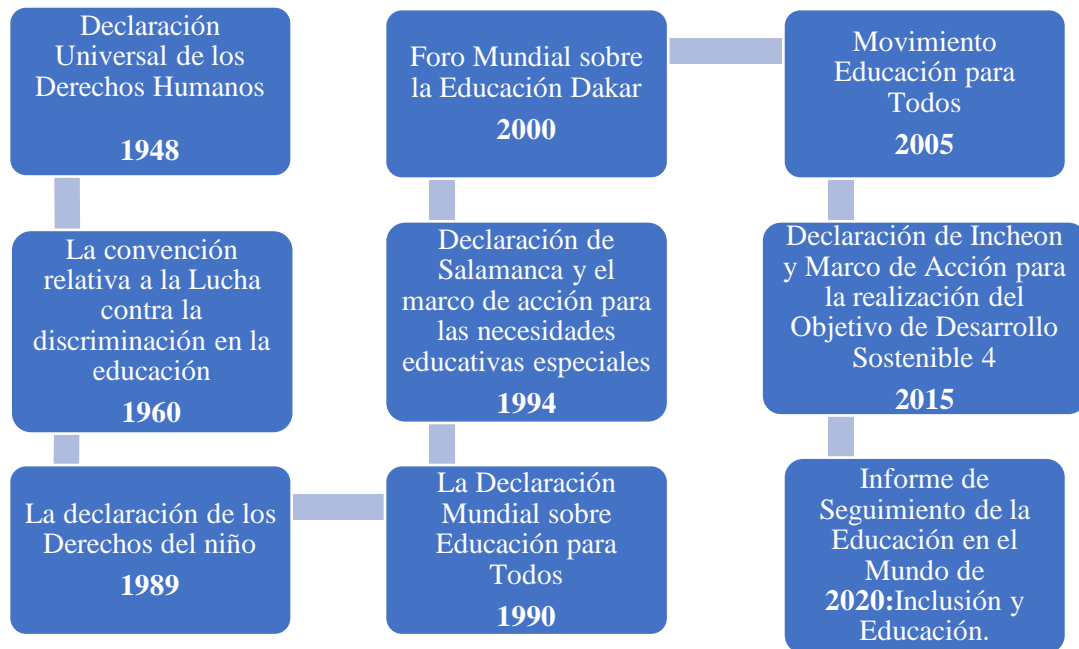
Declaración Universal de los Derechos Humanos

1948

La convención relativa a la Lucha contra la discriminación en la educación

1960

La declaración de los Derechos del niño

1989

Foro Mundial sobre la Educación Dakar

2000

Declaración de Salamanca y el marco de acción para las necesidades educativas especiales

1994

La Declaración Mundial sobre Educación para Todos

1990

Movimiento Educación para Todos

2005

Declaración de Incheon y Marco de Acción para la realización del Objetivo de Desarrollo Sostenible 4

2015

Informe de Seguimiento de la Educación en el Mundo de 2020:Inclusión y Educación.